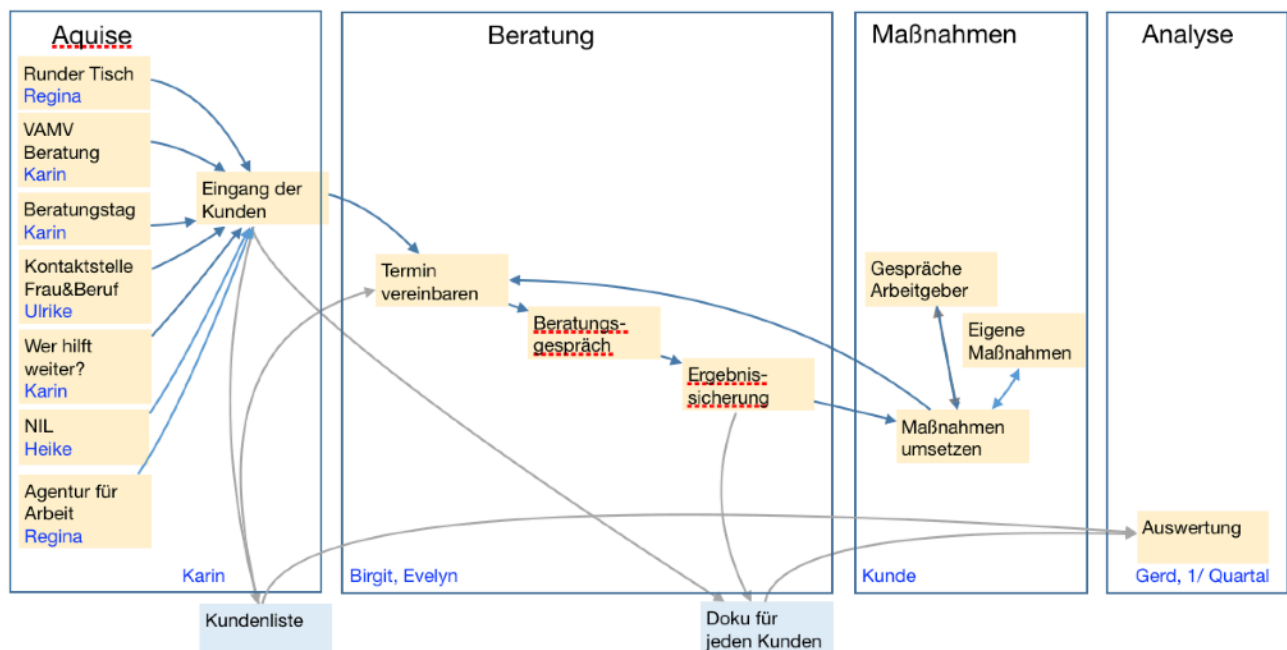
Aquise

Runder Tisch
Regina

VAMV Beratung
Karin

Beratungstag
Karin

Kontaktstelle Frau&Beruf
Ulrike

Wer hilft weiter?
Karin

NIL
Heike

Agentur für Arbeit
Regina

Eingang der Kunden

Karin

Beratung

Termin vereinbaren

Beratungsgespräch

Ergebnissicherung

Birgit, Evelyn

Maßnahmen

Gespräche Arbeitgeber

Eigene Maßnahmen

Maßnahmen umsetzen

Kunde

Analyse

Auswertung

Gerd, 1/ Quartal

Kundenliste

Doku für jeden Kunden